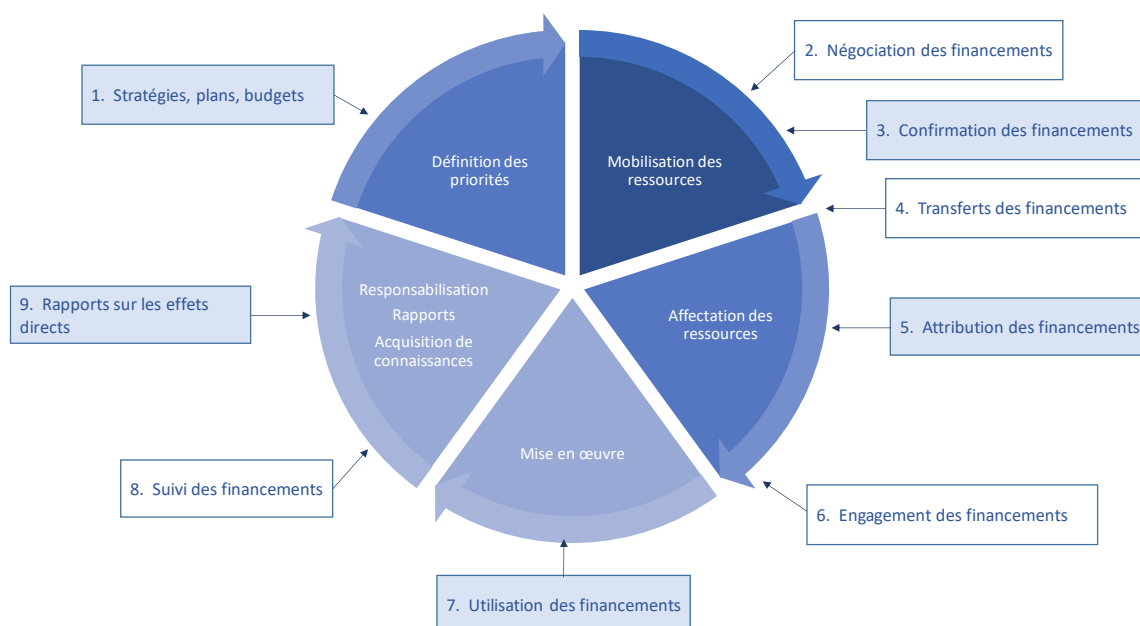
1. Stratégies, plans, budgets

Définition des priorités

2. Négociation des financements

Mobilisation des ressources

3. Confirmation des financements

4. Transferts des financements

Affectation des ressources

5. Attribution des financements

6. Engagement des financements

Mise en œuvre

7. Utilisation des financements

8. Suivi des financements

Responsabilisation
Rapports
Acquisition de connaissances

9. Rapports sur les effets directs